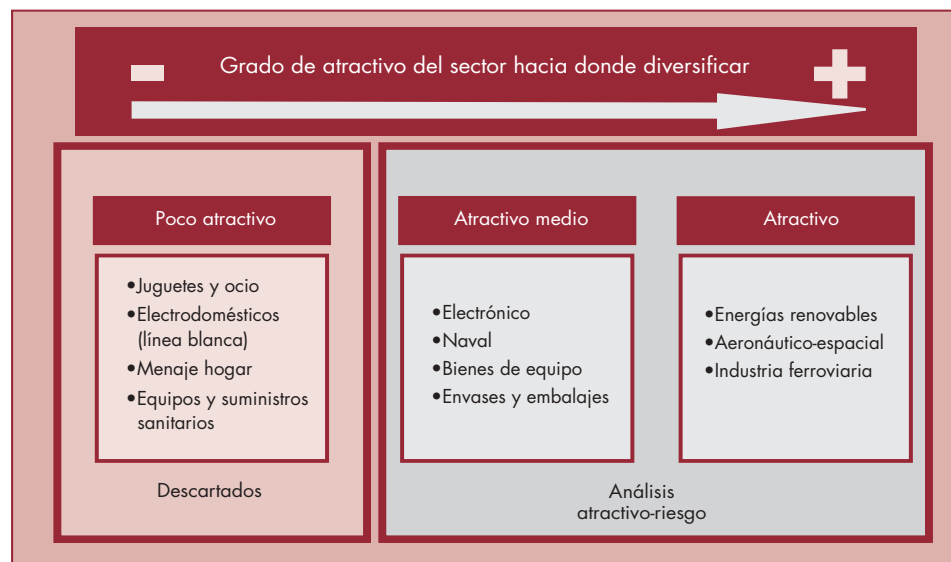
Grado de atractivo del sector hacia donde diversificar

Poco atractivo

•Juguetes y ocio
•Electrodomésticos (línea blanca)
•Menaje hogar
•Equipos y suministros sanitarios

Descartados

Atractivo medio

•Electrónico
•Naval
•Bienes de equipo
•Envases y embalajes

Atractivo

•Energías renovables
•Aeronáutico-espacial
•Industria ferroviaria

Análisis atractivo-riesgo